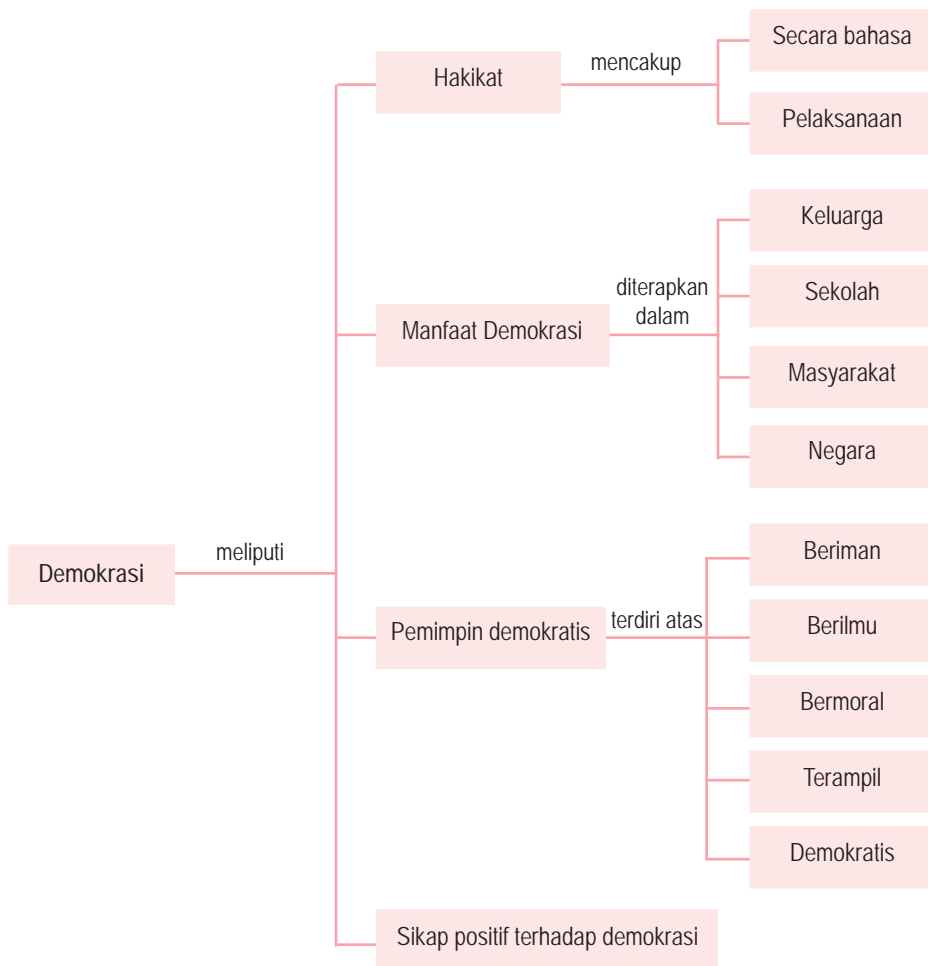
Demokrasi

meliputi

Hakikat

mencakup

Secara bahasa

Pelaksanaan

Manfaat Demokrasi

diterapkan dalam

Keluarga

Sekolah

Masyarakat

Negara

Pemimpin demokratis

terdiri atas

Beriman

Berilmu

Bermoral

Terampil

Demokratis

Sikap positif terhadap demokrasi